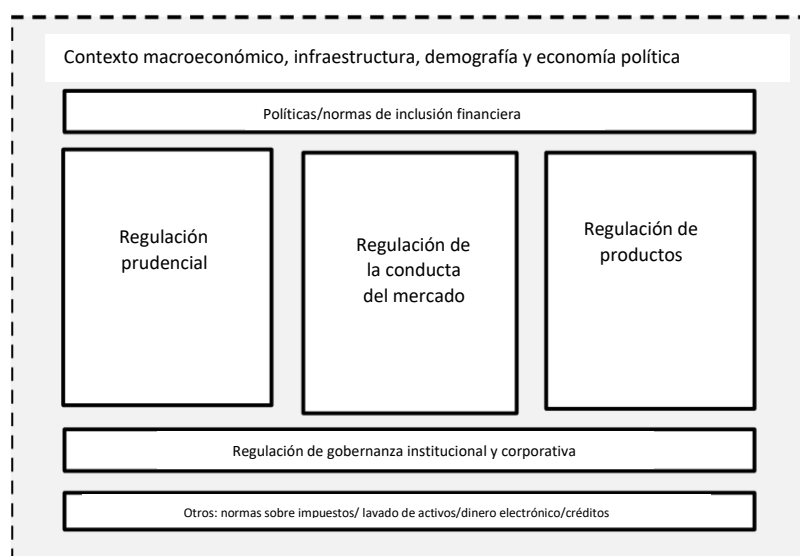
Contexto macroeconómico, infraestructura, demografía y economía política

Políticas/normas de inclusión financiera

Regulación prudencial

Regulación de la conducta del mercado

Regulación de productos

Regulación de gobernanza institucional y corporativa

Otros: normas sobre impuestos/ lavado de activos/dinero electrónico/créditos